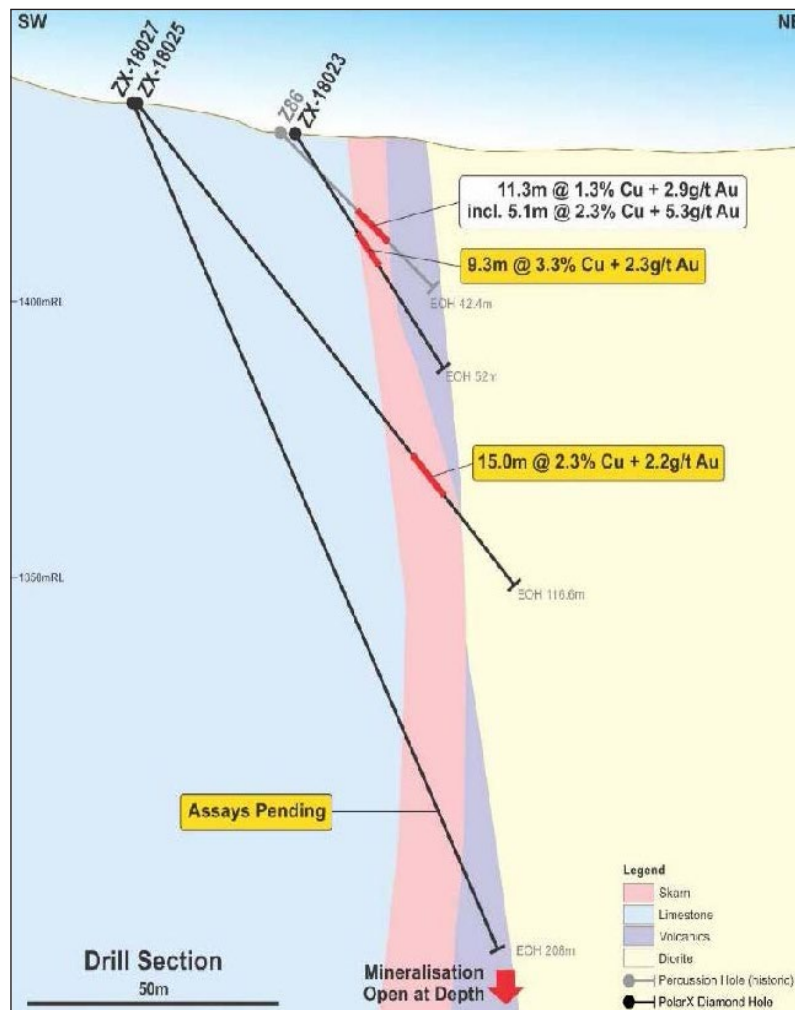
SW

NE

ZX-18027
ZX-18025

Z86
ZX-18023

11.3m @ 1.3% Cu + 2.9g/t Au
incl. 5.1m @ 2.3% Cu + 5.3g/t Au

9.3m @ 3.3% Cu + 2.3g/t Au

1400mRL

EOH 42.4m

EOH 52m

15.0m @ 2.3% Cu + 2.2g/t Au

1350mRL

EOH 116.6m

Assays Pending

Legend
Skarn
Limestone
Volcanics
Diorite
Percussion Hole (historic)
PolarX Diamond Hole

EOH 208m

Drill Section
50m

Mineralisation
Open at Depth